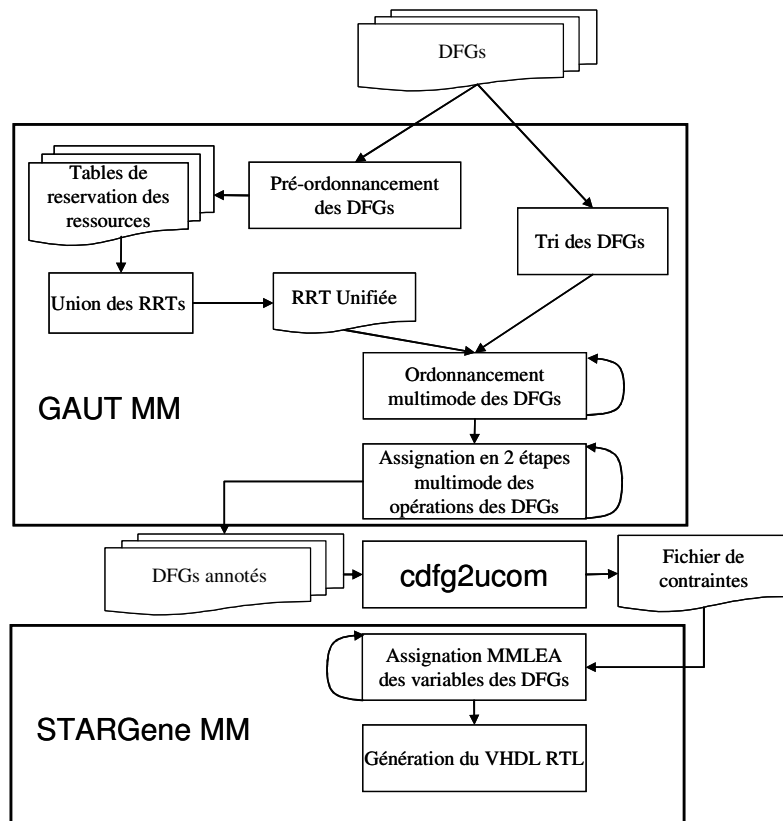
DFGs

Tables de reservation des ressources

Pré-ordonnancement des DFGs

Tri des DFGs

Union des RRTs

RRT Unifiée

Ordonnancement multimode des DFGs

GAUT MM

Assignation en 2 étapes multimode des opérations des DFGs

DFGs annotés

cdfg2ucom

Fichier de contraintes

Assignation MMLEA des variables des DFGs

STARGene MM

Génération du VHDL RTL